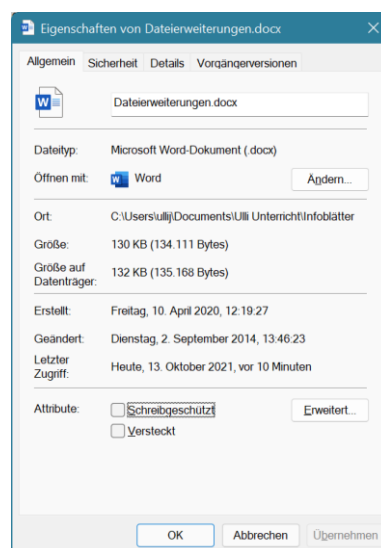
Eigenschaften von Dateierweiterungen.docx

Allgemein | Sicherheit | Details | Vorgängerversionen

Dateierweiterungen.docx

| | |
|---|---|
| Dateityp: | Microsoft Word-Dokument (.docx) |
| Öffnen mit: | Word |
| Ort: | C:\Users\ullij\Documents\Ulli Unterricht\Infoblätter |
| Größe: | 130 KB (134.111 Bytes) |
| Größe auf Datenträger: | 132 KB (135.168 Bytes) |
| Erstellt: | Freitag, 10. April 2020, 12:19:27 |
| Geändert: | Dienstag, 2. September 2014, 13:46:23 |
| Letzter Zugriff: | Heute, 13. Oktober 2021, vor 10 Minuten |
| Attribute: | Schreibgeschützt |
| | Versteckt |

Ändern...

Erweitert...

OK | Abbrechen | Übernehmen